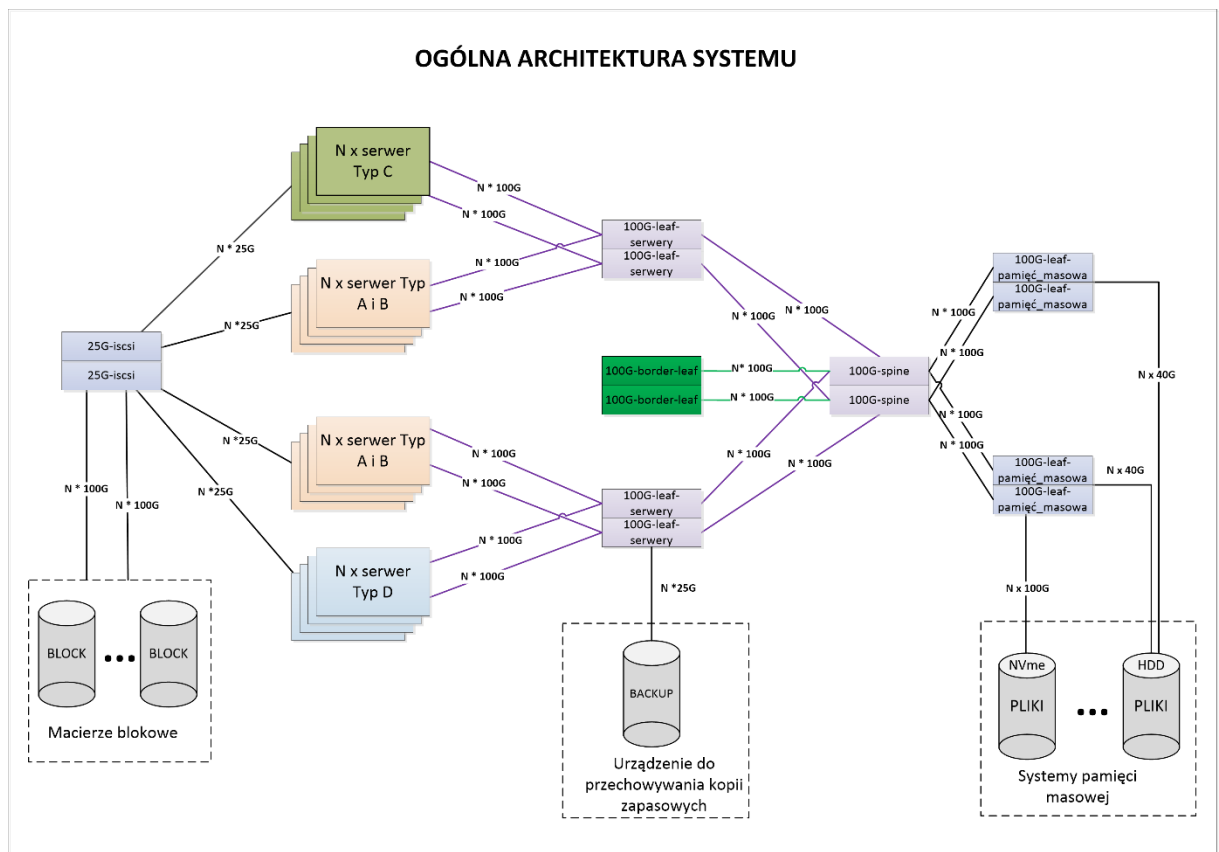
OGÓLNA ARCHITEKTURA SYSTEMU

N x serwer Typ C

N * 100G

N * 100G

100G-leaf-serwery

100G-leaf-serwery

N * 25G

N x serwer Typ A i B

N * 100G

N * 100G

N *25G

25G-iscsi

25G-iscsi

N * 100G

N * 100G

100G-leaf-pamięć_masowa

100G-leaf-pamięć_masowa

N * 100G

N * 100G

100G-border-leaf

100G-border-leaf

N* 100G

N * 100G

100G-spine

100G-spine

N x 40G

N * 100G

N * 100G

N * 100G

N *25G

N x serwer Typ A i B

N * 100G

N * 100G

N * 100G

N * 100G

100G-leaf-pamięć_masowa

100G-leaf-pamięć_masowa

N x 40G

N * 100G

N *25G

100G-leaf-serwery

100G-leaf-serwery

N * 100G

N x serwer Typ D

N * 100G

N * 100G

N *25G

N x 100G

BLOCK

BLOCK

Macierze blokowe

BACKUP

Urządzenie do przechowywania kopii zapasowych

NVme

PLIKI

HDD

PLIKI

Systemy pamięci masowej